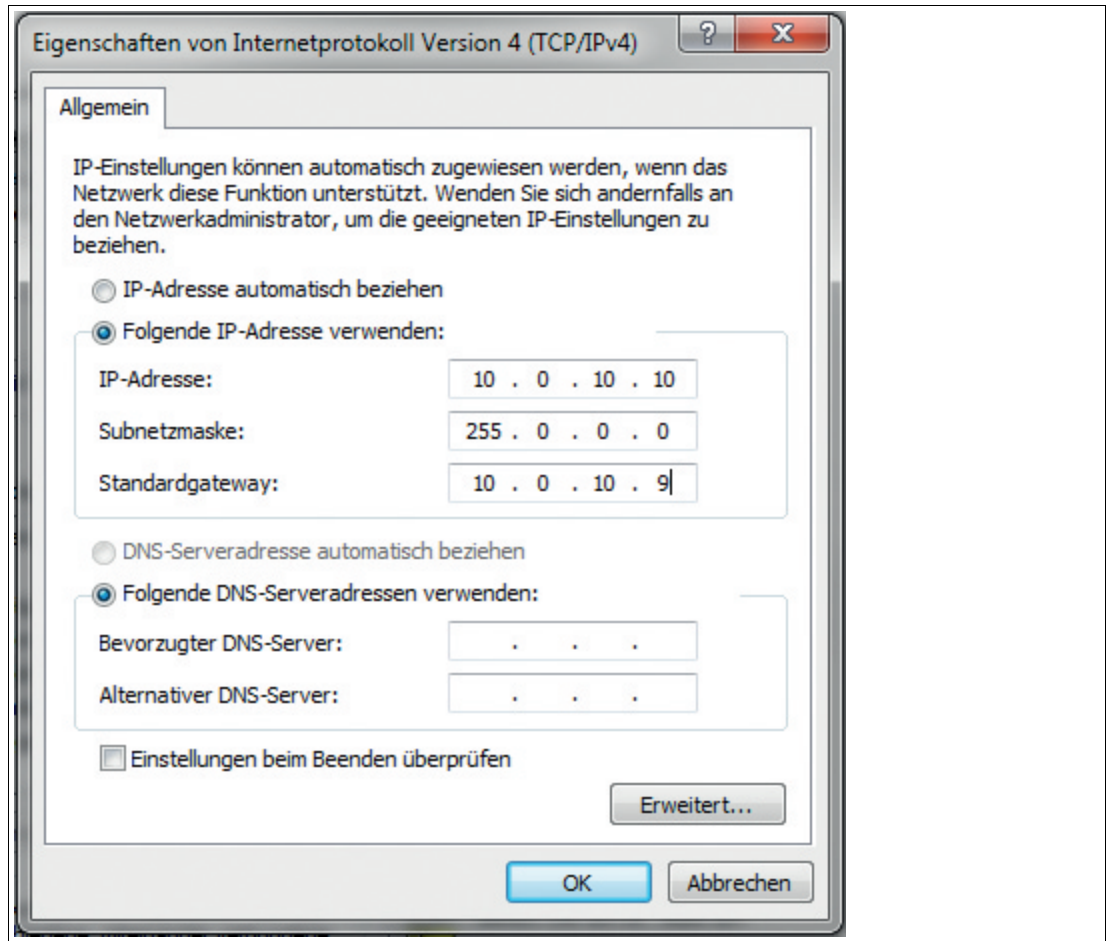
Eigenschaften von Internetprotokoll Version 4 (TCP/IPv4)

?

X

Allgemein

IP-Einstellungen können automatisch zugewiesen werden, wenn das Netzwerk diese Funktion unterstützt. Wenden Sie sich andernfalls an den Netzwerkadministrator, um die geeigneten IP-Einstellungen zu beziehen.

IP-Adresse automatisch beziehen

Folgende IP-Adresse verwenden:

IP-Adresse: 10 . 0 . 10 . 10

Subnetzmaske: 255 . 0 . 0 . 0

Standardgateway: 10 . 0 . 10 . 9

DNS-Serveradresse automatisch beziehen

Folgende DNS-Serveradressen verwenden:

Bevorzugter DNS-Server: . . .

Alternativer DNS-Server: . . .

Einstellungen beim Beenden überprüfen

Erweitert...

OK

Abbrechen